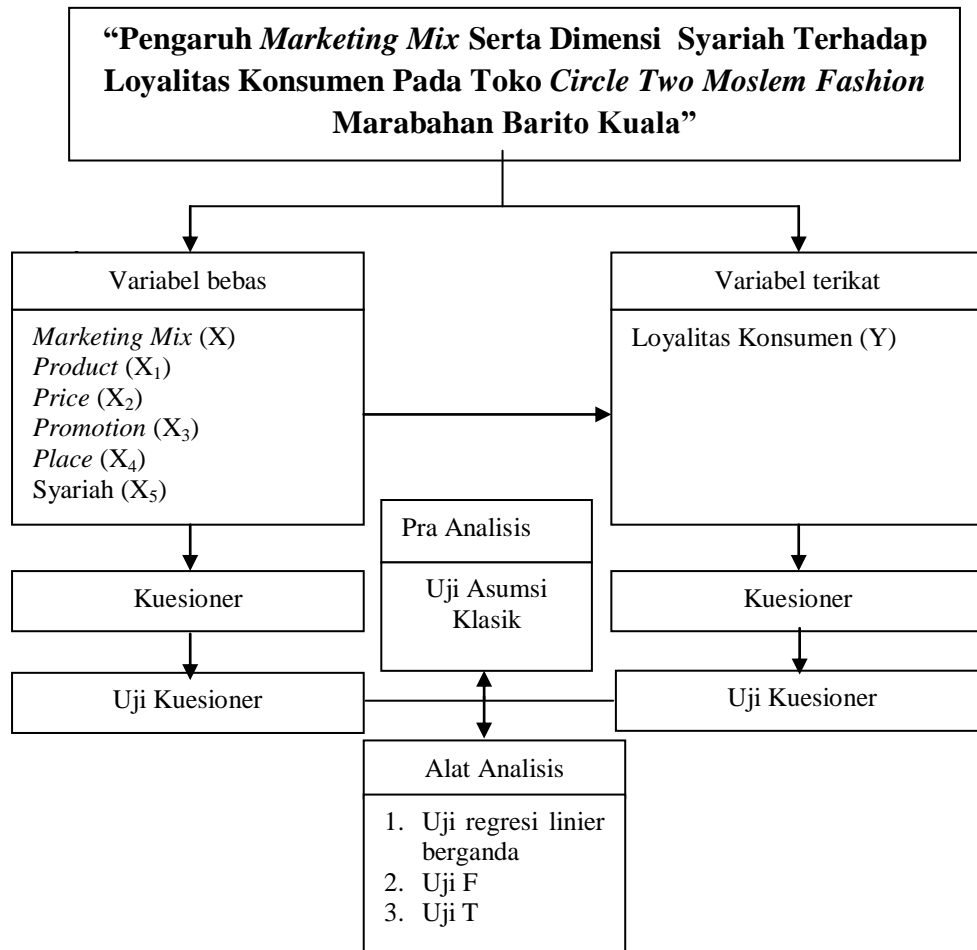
"Pengaruh Marketing Mix Serta Dimensi Syariah Terhadap Loyalitas Konsumen Pada Toko Circle Two Moslem Fashion Marabahan Barito Kuala"

Variabel bebas

Marketing Mix (X)
Product ($X_1$)
Price ($X_2$)
Promotion ($X_3$)
Place ($X_4$)
Syariah ($X_5$)

Variabel terikat

Loyalitas Konsumen (Y)

Pra Analisis

Uji Asumsi Klasik

Kuesioner

Kuesioner

Uji Kuesioner

Uji Kuesioner

Alat Analisis

1. Uji regresi linier berganda
2. Uji F
3. Uji T